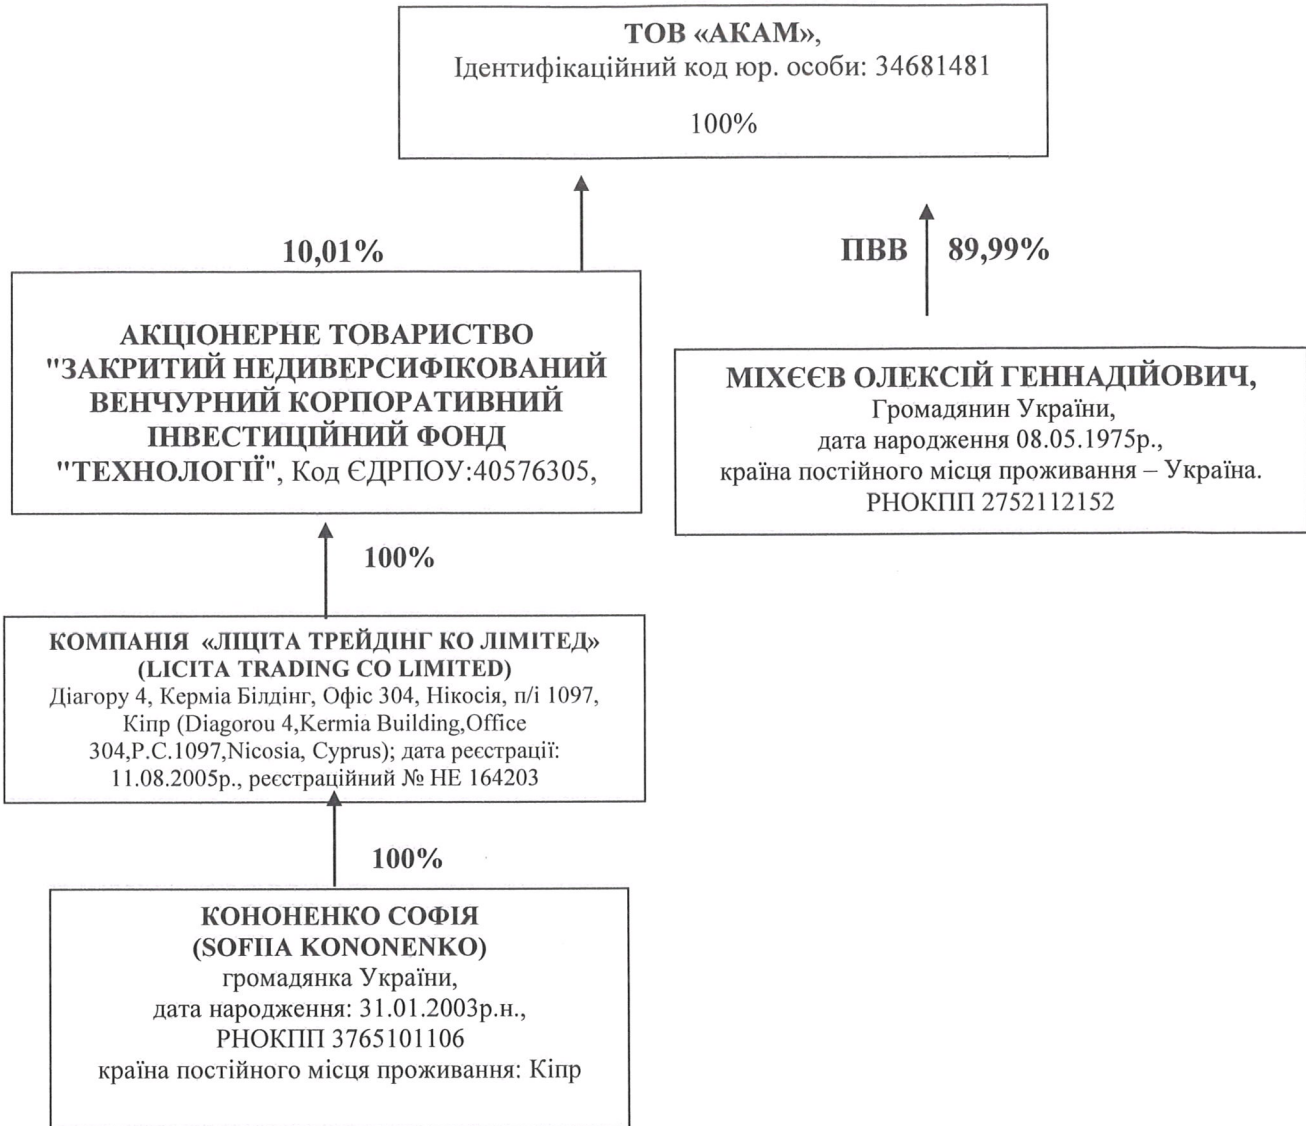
**ТОВ «АКАМ»**,
Ідентифікаційний код юр. особи: 34681481

100%

10,01%

ПВВ 89,99%

**АКЦІОНЕРНЕ ТОВАРИСТВО "ЗАКРИТИЙ НЕДИВЕРСИФІКОВАНИЙ ВЕНЧУРНИЙ КОРПОРАТИВНИЙ ІНВЕСТИЦІЙНИЙ ФОНД "ТЕХНОЛОГІЇ"**, Код ЄДРПОУ:40576305,

**МІХЄЄВ ОЛЕКСІЙ ГЕННАДІЙОВИЧ,**
Громадянин України,
дата народження 08.05.1975р.,
країна постійного місця проживання – Україна.
РНОКПП 2752112152

100%

**КОМПАНІЯ «ЛІЦІТА ТРЕЙДІНГ КО ЛІМІТЕД» (LICITA TRADING CO LIMITED)**
Діагору 4, Керміа Білдінг, Офіс 304, Нікосія, п/і 1097, Кіпр (Diagorou 4,Kermia Building,Office 304,P.C.1097,Nicosia, Cyprus); дата реєстрації: 11.08.2005р., реєстраційний № НЕ 164203

100%

**КОНОНЕНКО СОФІЯ (SOFIIA KONONENKO)**
громадянка України,
дата народження: 31.01.2003р.н.,
РНОКПП 3765101106
країна постійного місця проживання: Кіпр